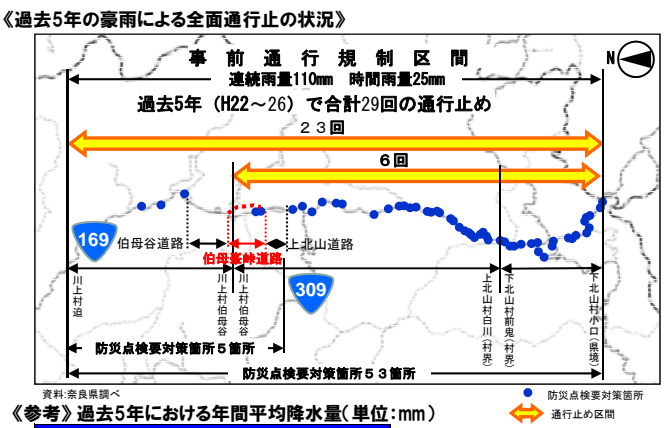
《過去5年の豪雨による全面通行止の状況》

事前通行規制区間
連続雨量110mm　時間雨量25mm

N

過去5年（H22～26）で合計29回の通行止め

２３回

６回

169　伯母谷道路

伯母峯峠道路

上北山道路

309

川上村迫

川上村伯母谷

川上村伯母谷

上北山村白川（村界）

下北山村前鬼（村界）

下北山村小口（県境）

防災点検要対策箇所５箇所

防災点検要対策箇所５３箇所

資料:奈良県調べ

防災点検要対策箇所

通行止め区間

《参考》過去5年における年間平均降水量（単位：mm）